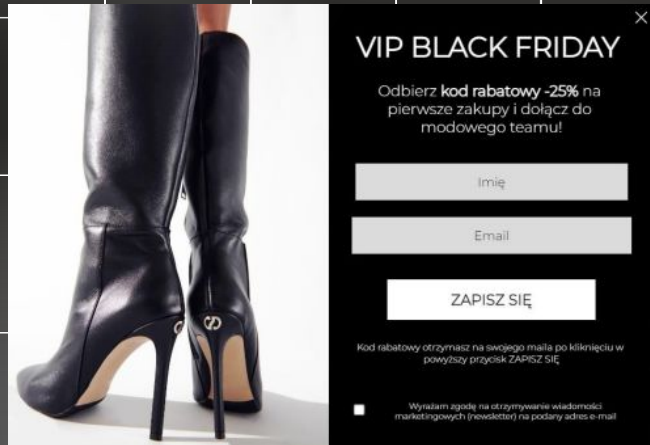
VIP BLACK FRIDAY

Odbierz **kod rabatowy -25%** na pierwsze zakupy i dołącz do modowego teamu!

Imię

Email

ZAPISZ SIĘ

Kod rabatowy otrzymasz na swojego maila po kliknięciu w powyższy przycisk ZAPISZ SIĘ

Wyrażam zgodę na otrzymywanie wiadomości marketingowych (newsletter) na podany adres e-mail